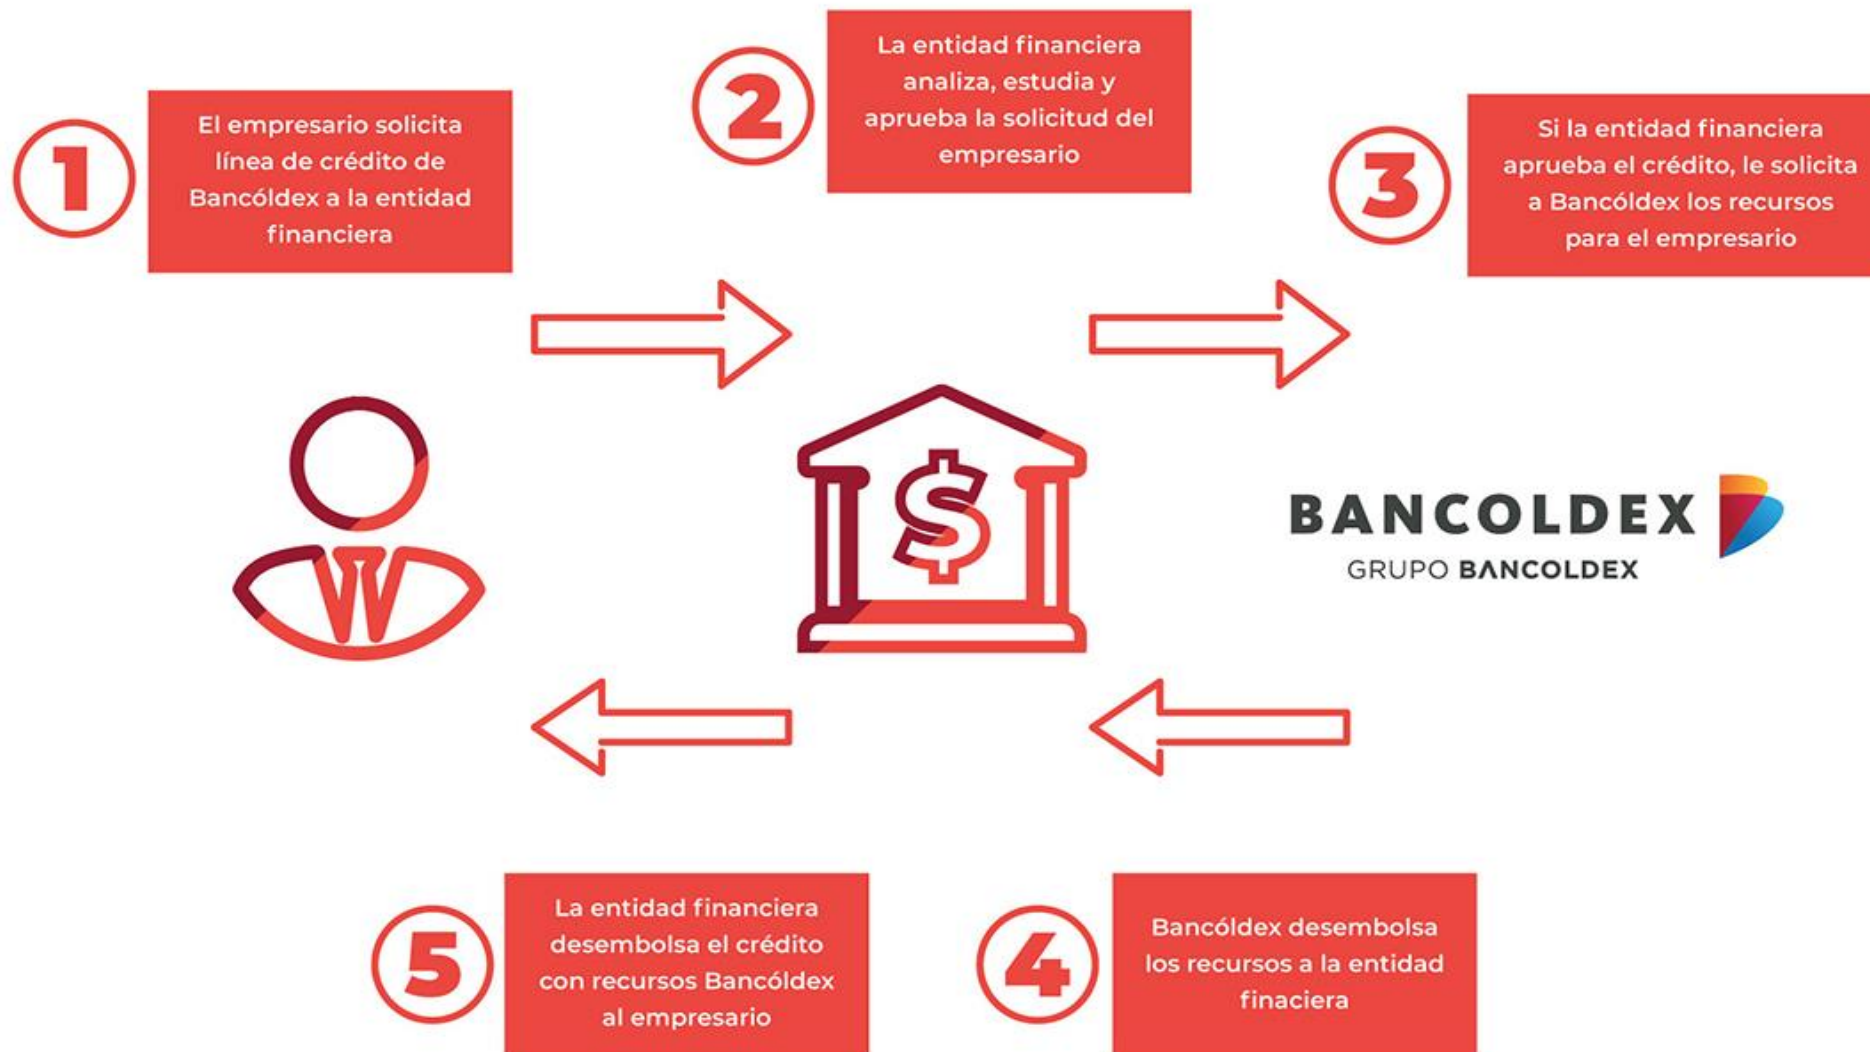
1

El empresario solicita línea de crédito de Bancóldex a la entidad financiera

2

La entidad financiera analiza, estudia y aprueba la solicitud del empresario

3

Si la entidad financiera aprueba el crédito, le solicita a Bancóldex los recursos para el empresario

$

BANCOLDEX
GRUPO BANCOLDEX

5

La entidad financiera desembolsa el crédito con recursos Bancóldex al empresario

4

Bancóldex desembolsa los recursos a la entidad finaciera